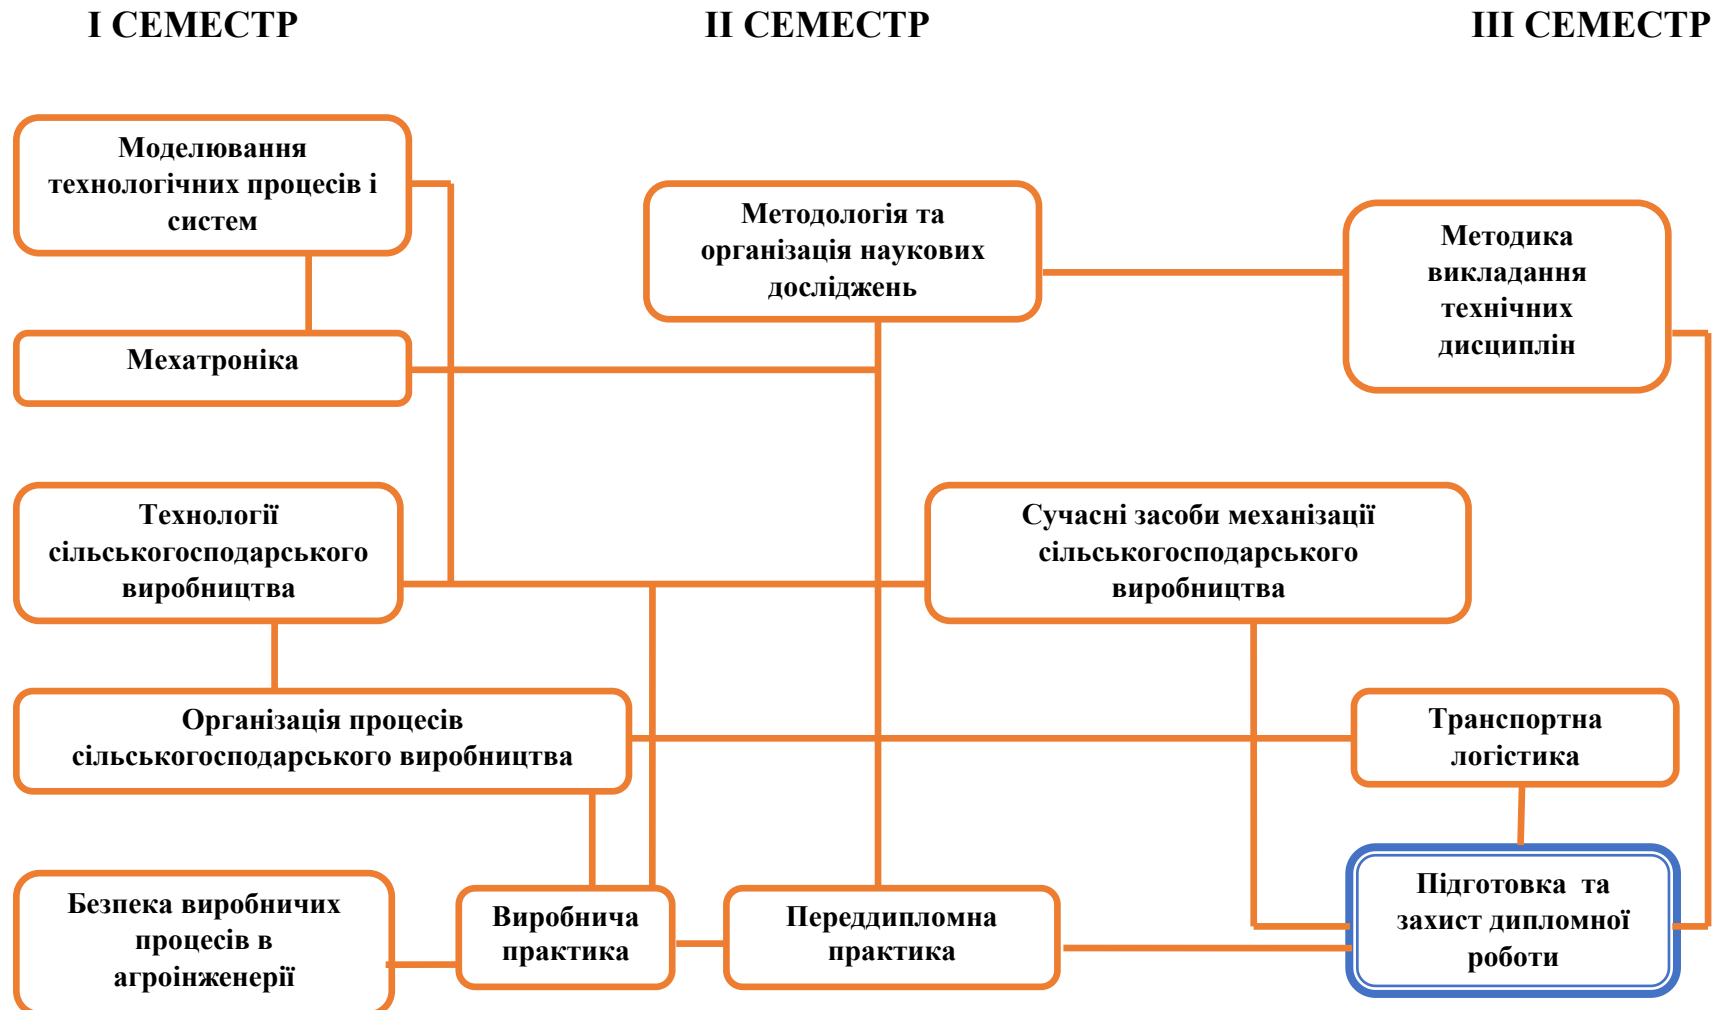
I СЕМЕСТР

II СЕМЕСТР

III СЕМЕСТР

Моделювання технологічних процесів і систем

Методологія та організація наукових досліджень

Методика викладання технічних дисциплін

Мехатроніка

Технології сільськогосподарського виробництва

Сучасні засоби механізації сільськогосподарського виробництва

Організація процесів сільськогосподарського виробництва

Транспортна логістика

Безпека виробничих процесів в агроінженерії

Виробнича практика

Переддипломна практика

Підготовка та захист дипломної роботи